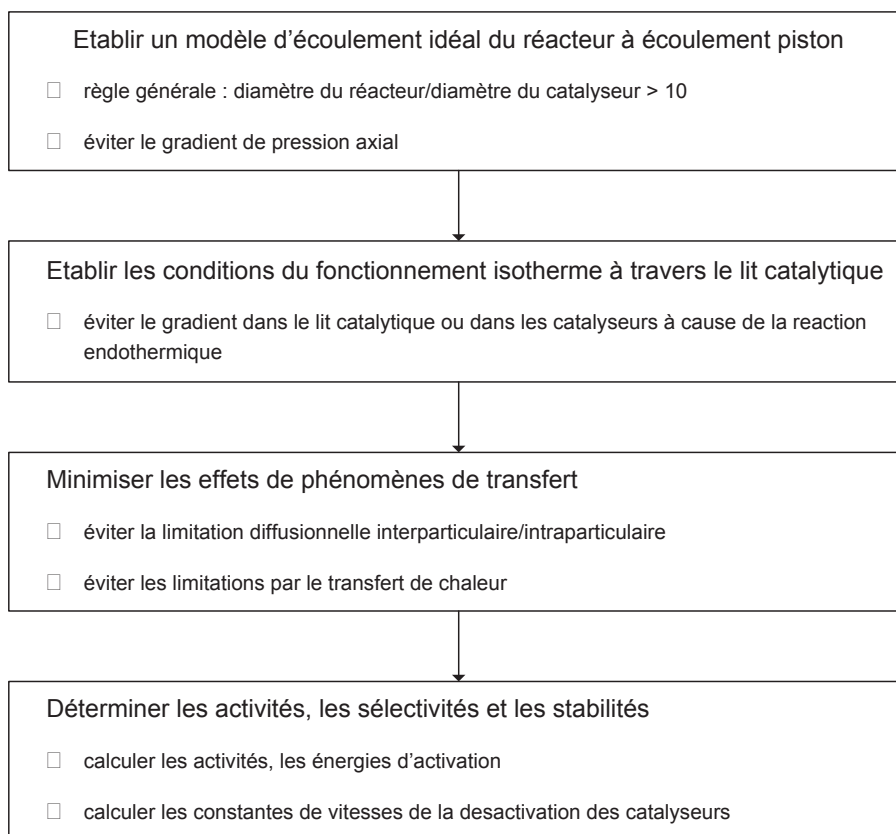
Etablir un modèle d'écoulement idéal du réacteur à écoulement piston

□ règle générale : diamètre du réacteur/diamètre du catalyseur > 10

□ éviter le gradient de pression axial

Etablir les conditions du fonctionnement isotherme à travers le lit catalytique

□ éviter le gradient dans le lit catalytique ou dans les catalyseurs à cause de la reaction endothermique

Minimiser les effets de phénomènes de transfert

□ éviter la limitation diffusionnelle interparticulaire/intraparticulaire

□ éviter les limitations par le transfert de chaleur

Déterminer les activités, les sélectivités et les stabilités

□ calculer les activités, les énergies d'activation

□ calculer les constantes de vitesses de la desactivation des catalyseurs